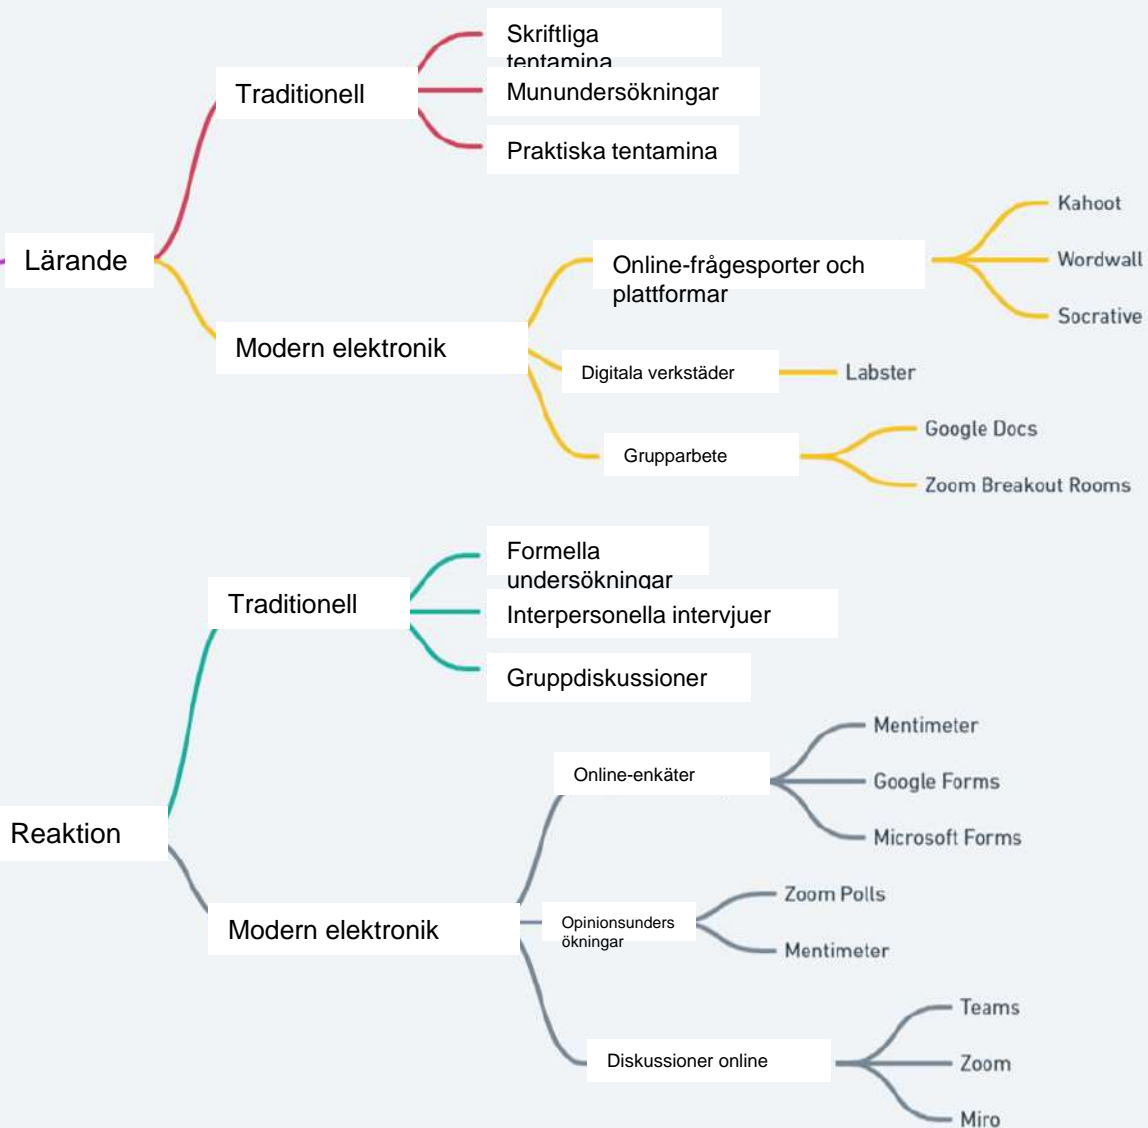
Lärande

Traditionell

Skriftliga tentamina

Munundersökningar

Praktiska tentamina

Modern elektronik

Online-frågesporter och plattformar

Kahoot

Wordwall

Socrative

Digitala verkstäder

Labster

Grupparbete

Google Docs

Zoom Breakout Rooms

Reaktion

Traditionell

Formella undersökningar

Interpersonella intervjuer

Gruppdiskussioner

Modern elektronik

Online-enkäter

Mentimeter

Google Forms

Microsoft Forms

Opinionsundersökningar

Zoom Polls

Mentimeter

Diskussioner online

Teams

Zoom

Miro